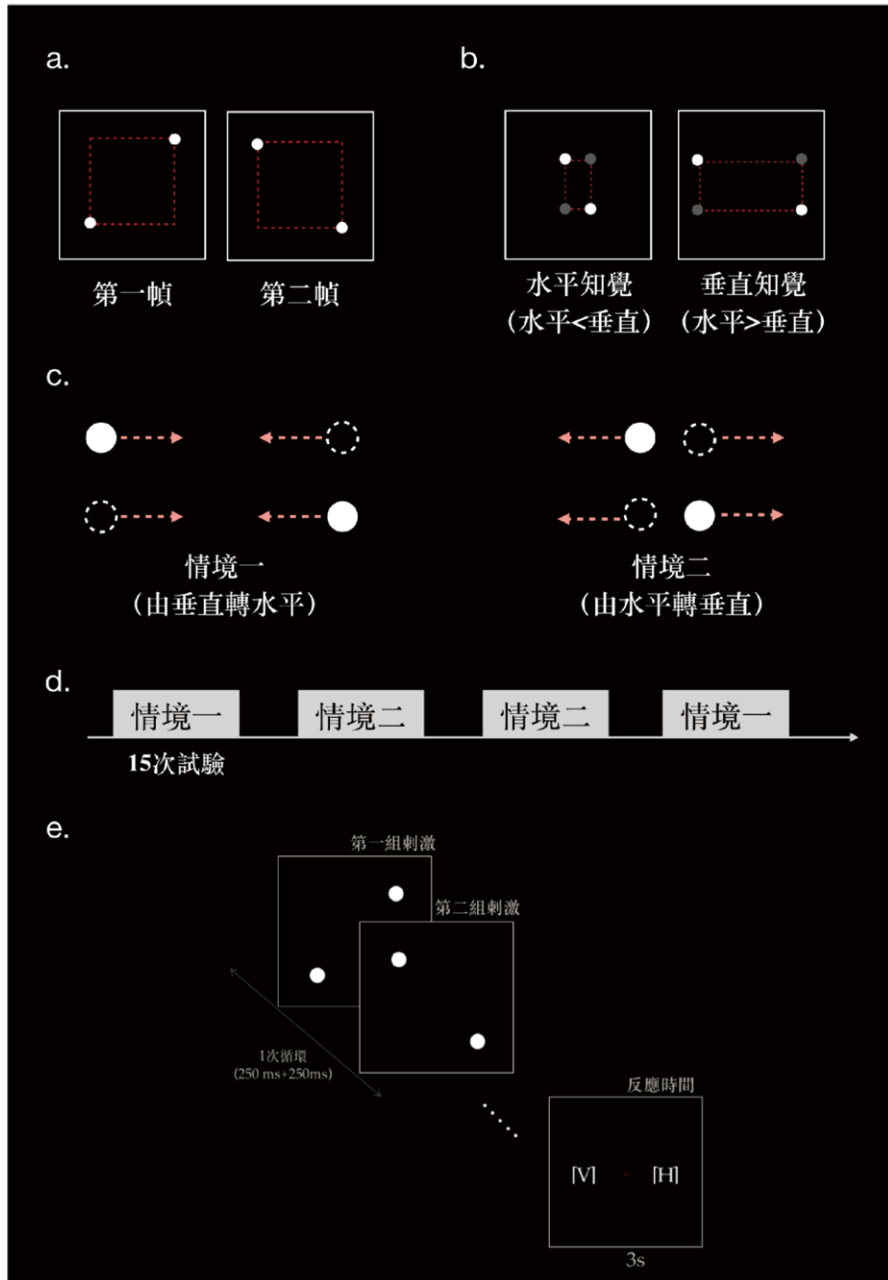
a.

第一幀　第二幀

b.

水平知覺
（水平<垂直）

垂直知覺
（水平>垂直）

c.

情境一
（由垂直轉水平）

情境二
（由水平轉垂直）

d.

情境一　情境二　情境二　情境一

15次試驗

e.

第一組刺激

第二組刺激

1次循環
(250 ms+250ms)

反應時間

[V]　[H]

3s